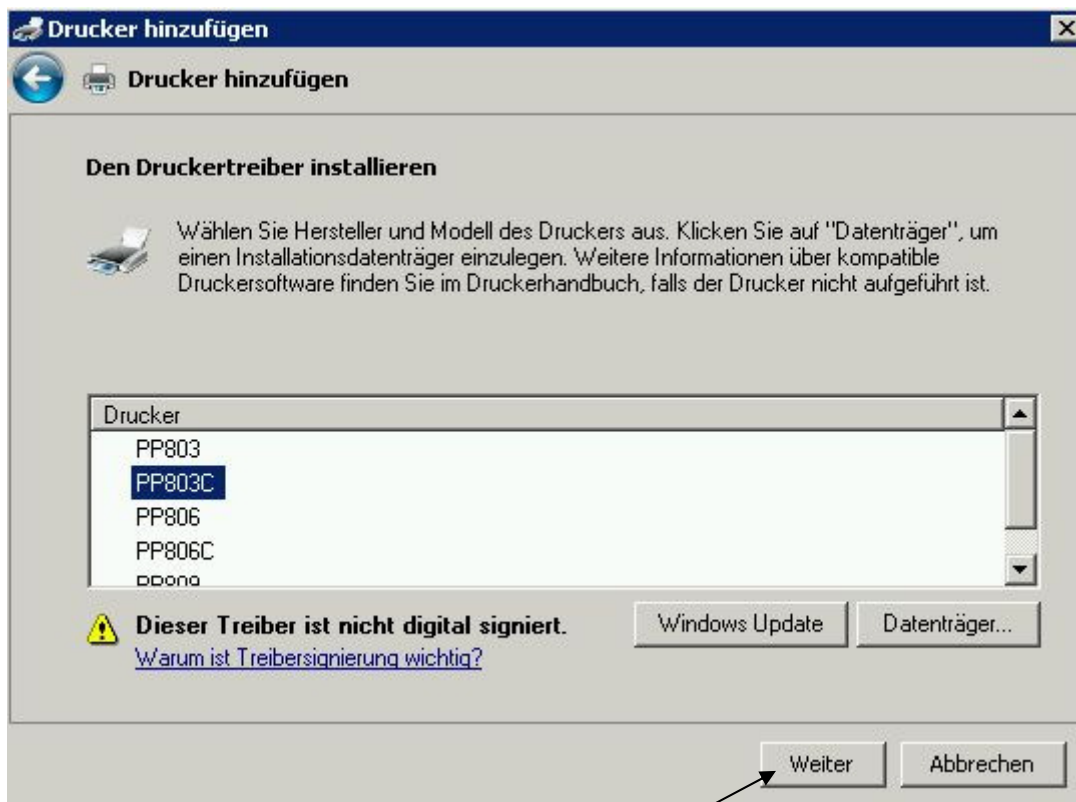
Drucker hinzufügen

Drucker hinzufügen

Den Druckertreiber installieren

Wählen Sie Hersteller und Modell des Druckers aus. Klicken Sie auf "Datenträger", um einen Installationsdatenträger einzulegen. Weitere Informationen über kompatible Druckersoftware finden Sie im Druckerhandbuch, falls der Drucker nicht aufgeführt ist.

| Drucker |
|---|
| PP803 |
| PP803C |
| PP806 |
| PP806C |
| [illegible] |

Dieser Treiber ist nicht digital signiert.
Warum ist Treibersignierung wichtig?

Windows Update
Datenträger...

Weiter
Abbrechen